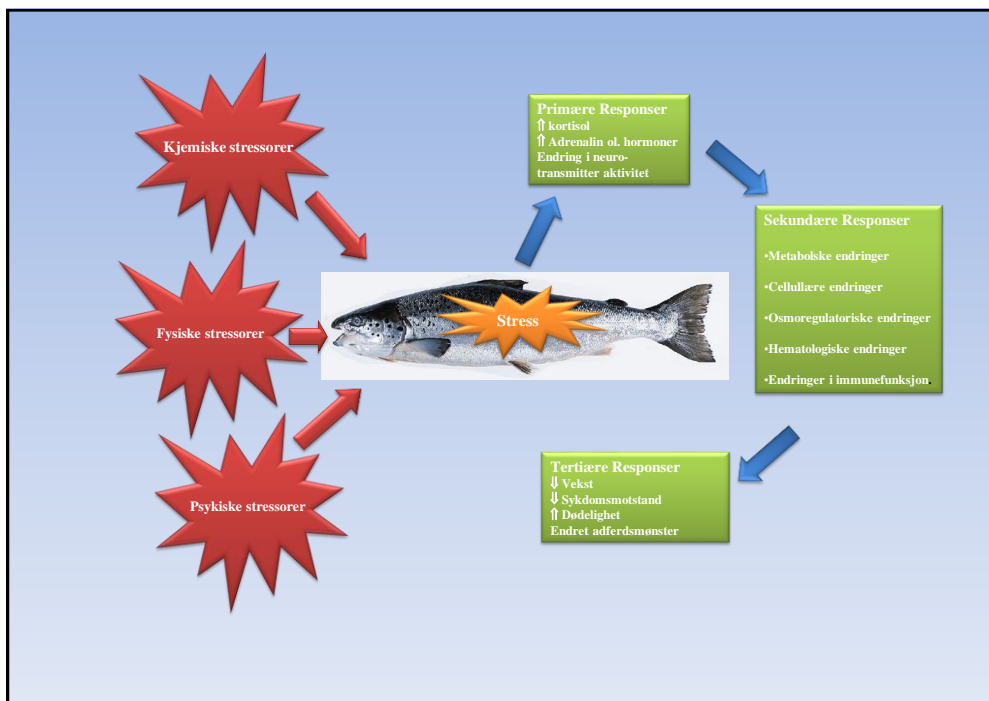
Kjemiske stressorer

Fysiske stressorer

Psykiske stressorer

Stress

Primære Responser
⇑ kortisol
⇑ Adrenalin ol. hormoner
Endring i neuro-transmitter aktivitet

Sekundære Responser
•Metabolske endringer
•Cellullære endringer
•Osmoregulatoriske endringer
•Hematologiske endringer
•Endringer i immunefunksjon.

Tertiære Responser
⇓ Vekst
⇓ Sykdomsmotstand
⇑ Dødelighet
Endret adferdsmønster